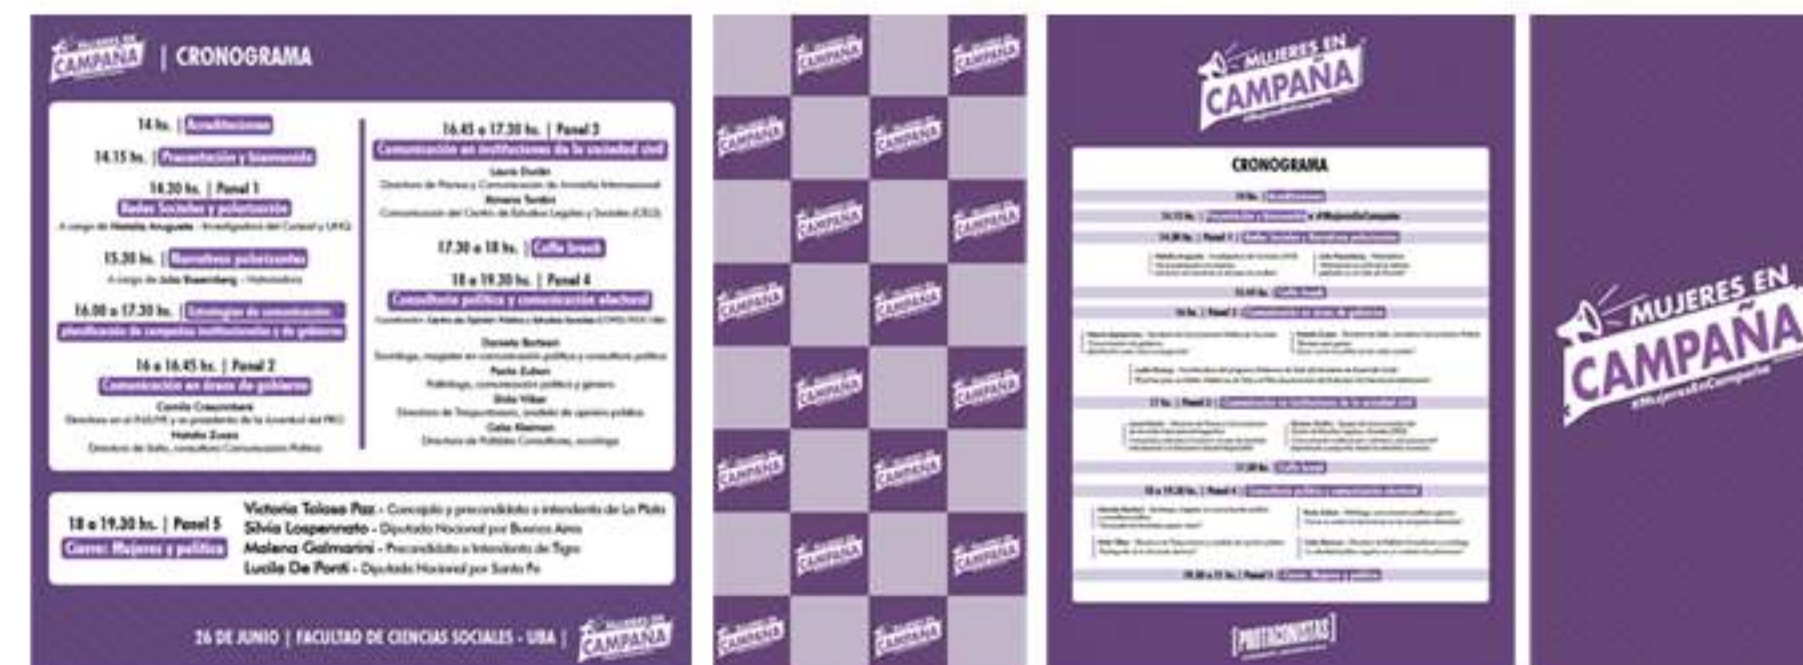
MUJERES EN CAMPAÑA | CRONOGRAMA

14 hs. | Acreditaciones

14.15 hs. | Presentación y bienvenida

14.30 hs. | Panel 1
Redes Sociales y polarización
A cargo de Natalia Aruguete - Investigadora del Conicet y UNQ

15.30 hs. | Narrativas polarizantes
A cargo de Julia Rosemberg - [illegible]

16.00 a 17.30 hs. | Estrategias de comunicación: planificación de campañas institucionales y de gobierno

16 a 16.45 hs. | Panel 2
Comunicación en áreas de gobierno
Camila Crescimbeni
Directora en el INADI y ex presidenta de la Juventud del PRO
Natalia Zuazo
Directora de Salto, consultora Comunicación Política

16.45 a 17.30 hs. | Panel 3
Comunicación en instituciones de la sociedad civil
Laura Dodón
Directora de Prensa y Comunicación de Amnistía Internacional
Ximena Tordini
Comunicación del Centro de Estudios Legales y Sociales (CELS)

17.30 a 18 hs. | Coffee break

18 a 19.30 hs. | Panel 4
Consultoría política y comunicación electoral
Coordina: Centro de Opinión Pública y Estudios Sociales (COPES) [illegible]
Daniela Bertoni
Socióloga, magíster en comunicación política y consultora política
Paola Zuban
Politóloga, comunicación política y género
Shila Vilker
Directora de Trespuntozero, analista de opinión pública
Celia Kleiman
Directora de Políticos Consultores, socióloga

18 a 19.30 hs. | Panel 5
Cierre: Mujeres y política
Victoria Tolosa Paz - Concejala y precandidata a intendenta de La Plata
Silvia Lospennato - Diputada Nacional por Buenos Aires
Malena Galmarini - Precandidata a Intendenta de Tigre
Lucila De Ponti - Diputada Nacional por Santa Fe

26 DE JUNIO | FACULTAD DE CIENCIAS SOCIALES - UBA | MUJERES EN CAMPAÑA

MUJERES EN CAMPAÑA

MUJERES EN CAMPAÑA
#MujeresEnCampaña

CRONOGRAMA
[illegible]

PROTAGONISTAS

MUJERES EN CAMPAÑA
#MujeresEnCampaña